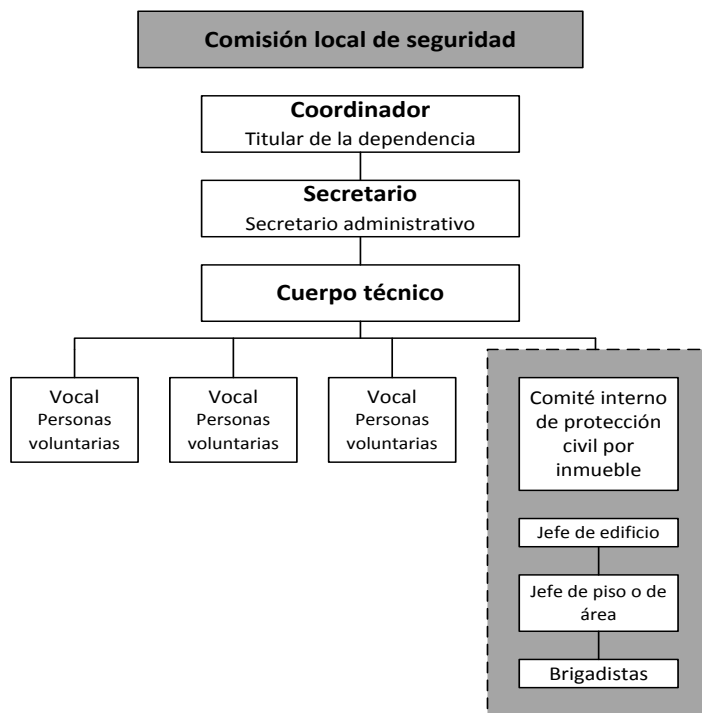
Comisión local de seguridad

Coordinador
Titular de la dependencia

Secretario
Secretario administrativo

Cuerpo técnico

Vocal
Personas voluntarias

Vocal
Personas voluntarias

Vocal
Personas voluntarias

Comité interno de protección civil por inmueble

Jefe de edificio

Jefe de piso o de área

Brigadistas